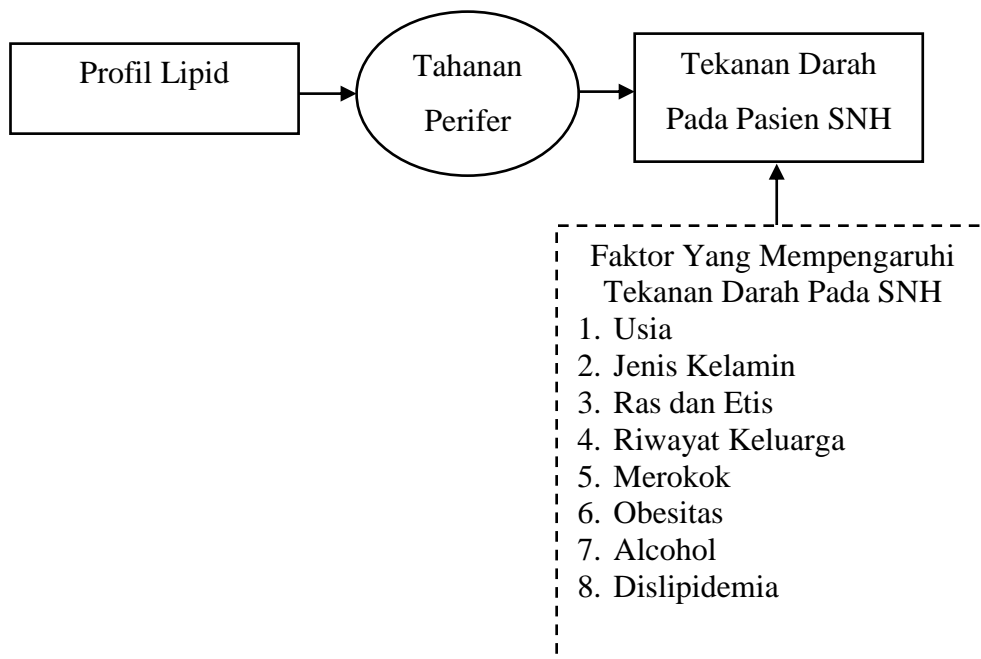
Profil Lipid

Tahanan Perifer

Tekanan Darah Pada Pasien SNH

Faktor Yang Mempengaruhi Tekanan Darah Pada SNH
1. Usia
2. Jenis Kelamin
3. Ras dan Etis
4. Riwayat Keluarga
5. Merokok
6. Obesitas
7. Alcohol
8. Dislipidemia